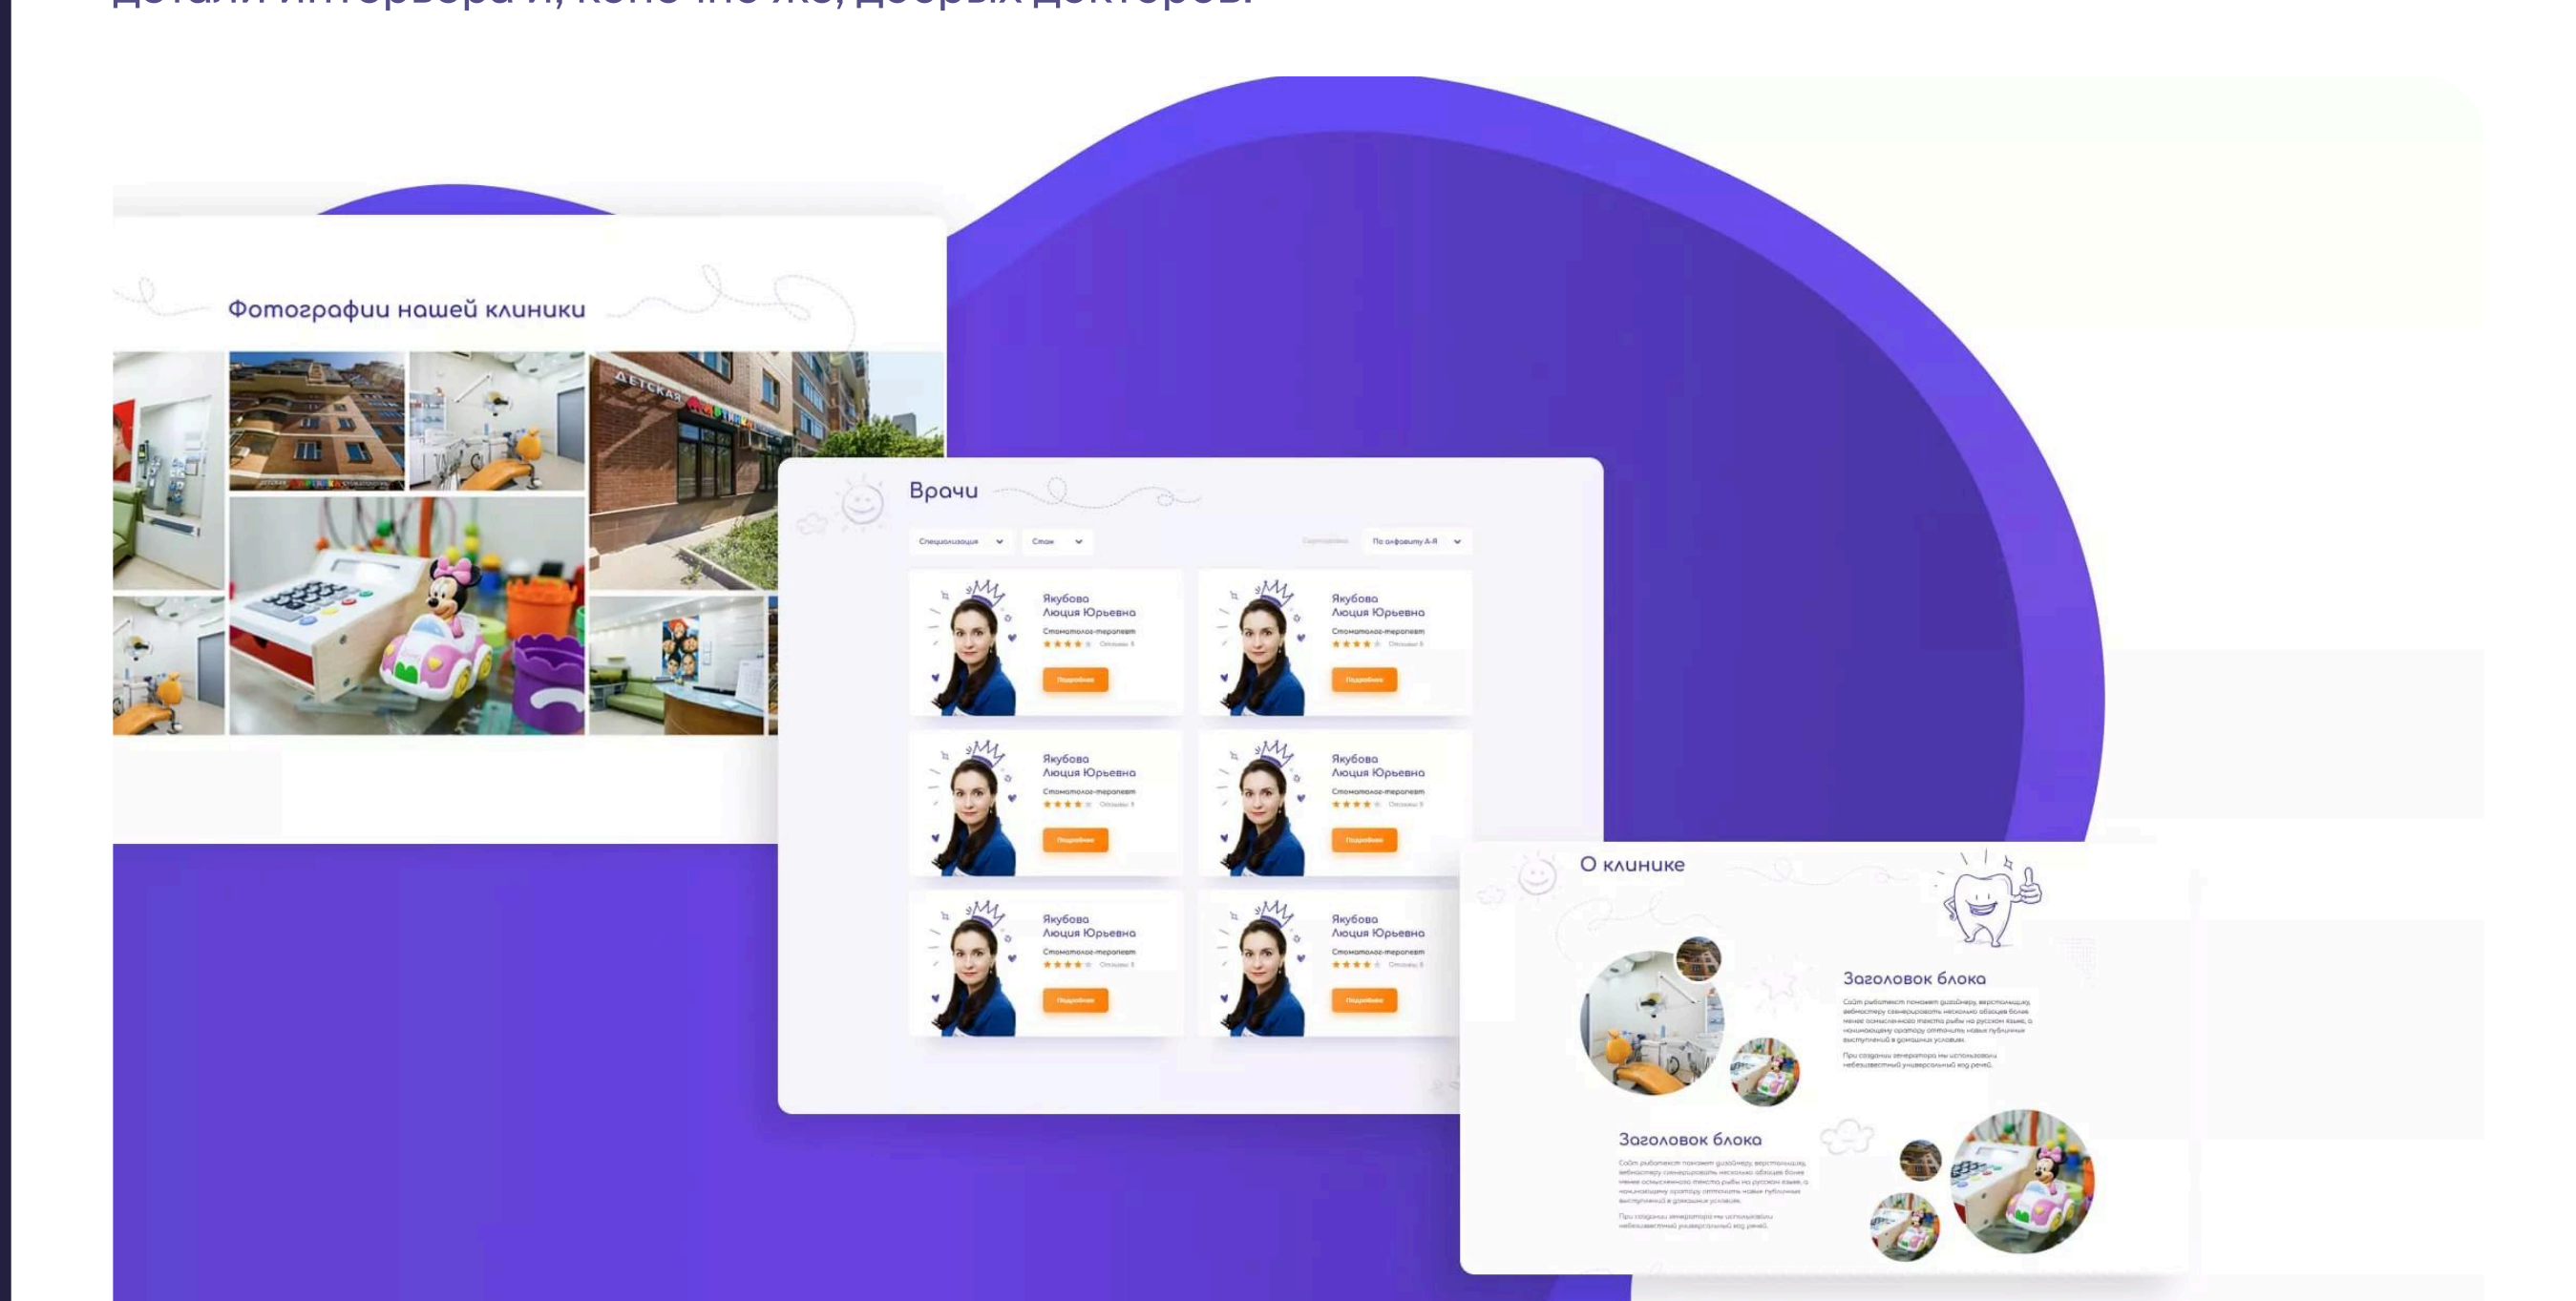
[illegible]

Фотографии нашей клиники

ДЕТСКАЯ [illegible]

Врачи

Специализация
Стаж
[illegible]
По алфавиту А-Я

Якубова Люция Юрьевна
Стоматолог-терапевт
Отзывы: 5
Подробнее

Якубова Люция Юрьевна
Стоматолог-терапевт
Отзывы: 5
Подробнее

Якубова Люция Юрьевна
Стоматолог-терапевт
Отзывы: 5
Подробнее

Якубова Люция Юрьевна
Стоматолог-терапевт
Отзывы: 5
Подробнее

Якубова Люция Юрьевна
Стоматолог-терапевт
Отзывы: 5
Подробнее

Якубова Люция Юрьевна
Стоматолог-терапевт
Отзывы: 5
Подробнее

О клинике

Заголовок блока

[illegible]

Заголовок блока

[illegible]